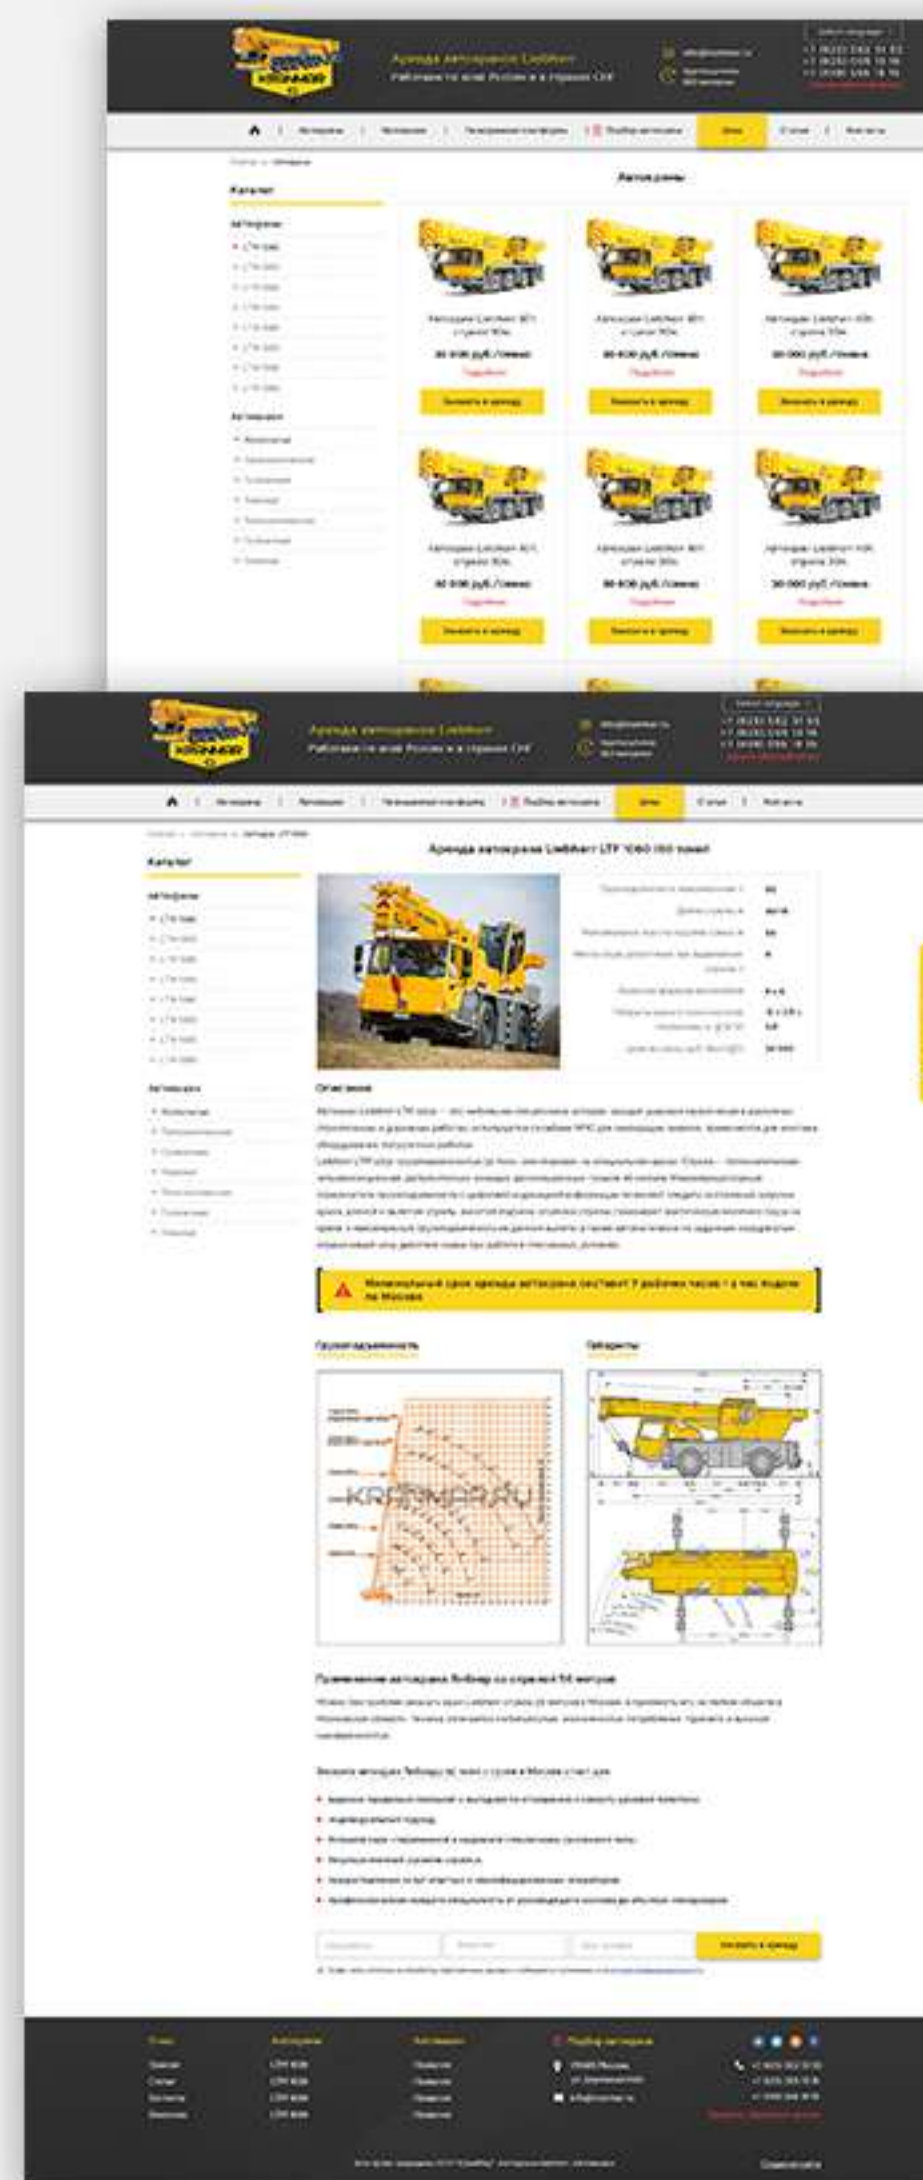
Аренда автокранов Liebherr
Работаем по всей России и в странах СНГ

Автокраны
Подъемные платформы
Подбор автокрана
Цены
О нас
Контакты

Каталог
Автокраны

Автокраны

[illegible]
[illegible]
Подробнее
Заказать в аренду

Аренда автокранов Liebherr
Работаем по всей России и в странах СНГ

Каталог

Аренда автокрана Liebherr LTF 1060 (60 тонн)

Описание

Минимальный срок аренды автокрана составляет 7 рабочих часов + 1 час подачи по Москве

Грузоподъемность
Габариты

KRANMAR.RU

Заказать в аренду

Услуги
Автокраны
Автовышки
Подбор автокрана